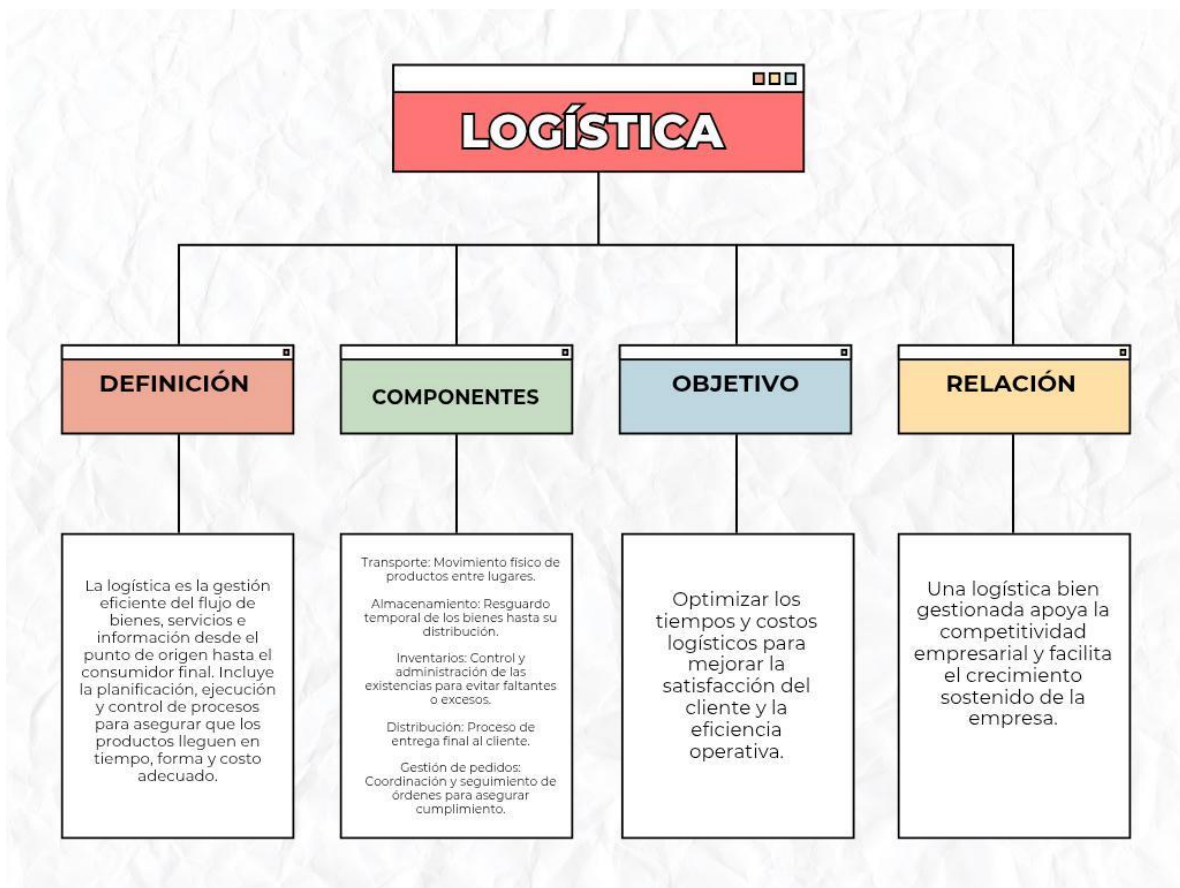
LOGÍSTICA

DEFINICIÓN

COMPONENTES

OBJETIVO

RELACIÓN

La logística es la gestión eficiente del flujo de bienes, servicios e información desde el punto de origen hasta el consumidor final. Incluye la planificación, ejecución y control de procesos para asegurar que los productos lleguen en tiempo, forma y costo adecuado.

Transporte: Movimiento físico de productos entre lugares.

Almacenamiento: Resguardo temporal de los bienes hasta su distribución.

Inventarios: Control y administración de las existencias para evitar faltantes o excesos.

Distribución: Proceso de entrega final al cliente.

Gestión de pedidos: Coordinación y seguimiento de órdenes para asegurar cumplimiento.

Optimizar los tiempos y costos logísticos para mejorar la satisfacción del cliente y la eficiencia operativa.

Una logística bien gestionada apoya la competitividad empresarial y facilita el crecimiento sostenido de la empresa.